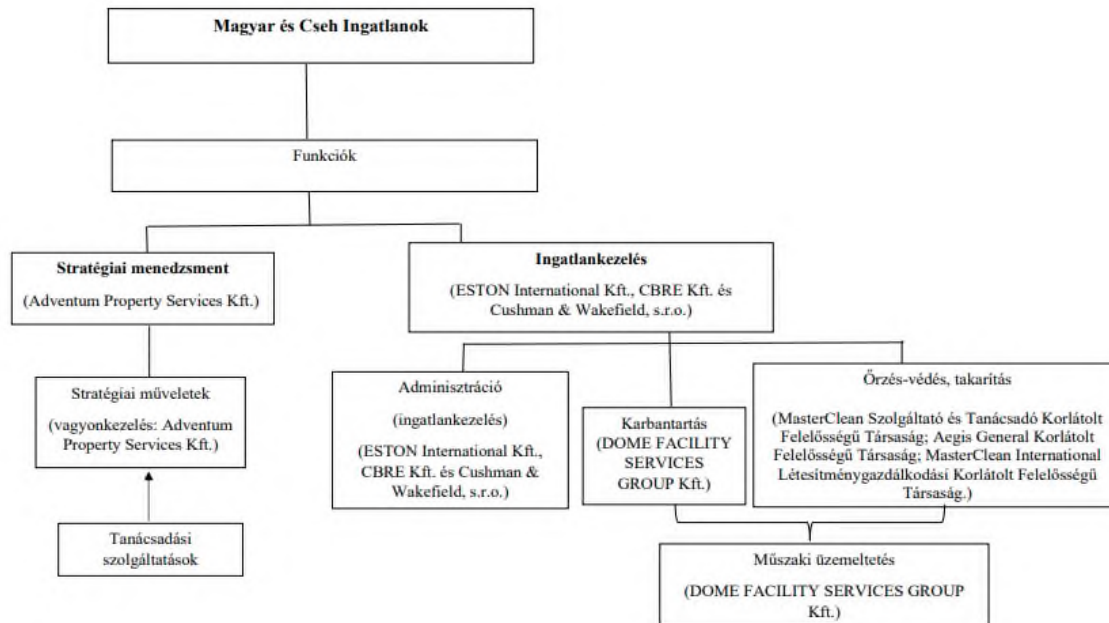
Magyar és Cseh Ingatlanok

Funkciók

Stratégiai menedzsment

(Adventum Property Services Kft.)

Ingatlankezelés

(ESTON International Kft., CBRE Kft. és Cushman & Wakefield, s.r.o.)

Stratégiai műveletek

(vagyonkezelés: Adventum Property Services Kft.)

Tanácsadási szolgáltatások

Adminisztráció

(ingatlankezelés)

(ESTON International Kft., CBRE Kft. és Cushman & Wakefield, s.r.o.)

Karbantartás (DOME FACILITY SERVICES GROUP Kft.)

Őrzés-védés, takarítás

(MasterClean Szolgáltató és Tanácsadó Korlátolt Felelősségű Társaság; Aegis General Korlátolt Felelősségű Társaság; MasterClean International Létesítménygazdálkodási Korlátolt Felelősségű Társaság.)

Műszaki üzemeltetés

(DOME FACILITY SERVICES GROUP Kft.)